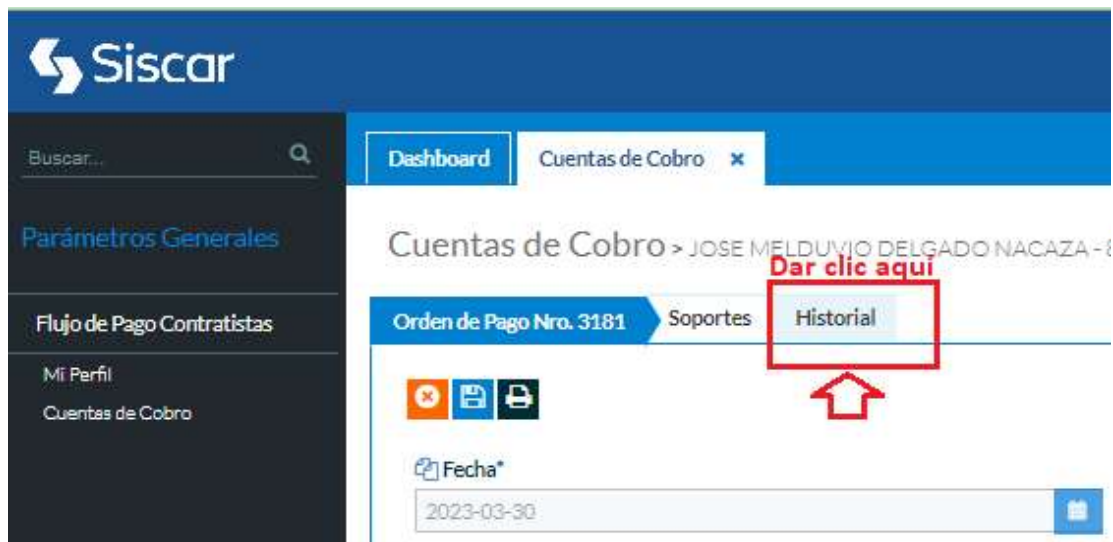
Siscar

Buscar...

Parámetros Generales

Flujo de Pago Contratistas

Mi Perfil

Cuentas de Cobro

Dashboard

Cuentas de Cobro ×

Cuentas de Cobro > JOSE MELDUVIO DELGADO NACAZA - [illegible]

Dar clic aquí

Orden de Pago Nro. 3181

Soportes

Historial

Fecha*

2023-03-30